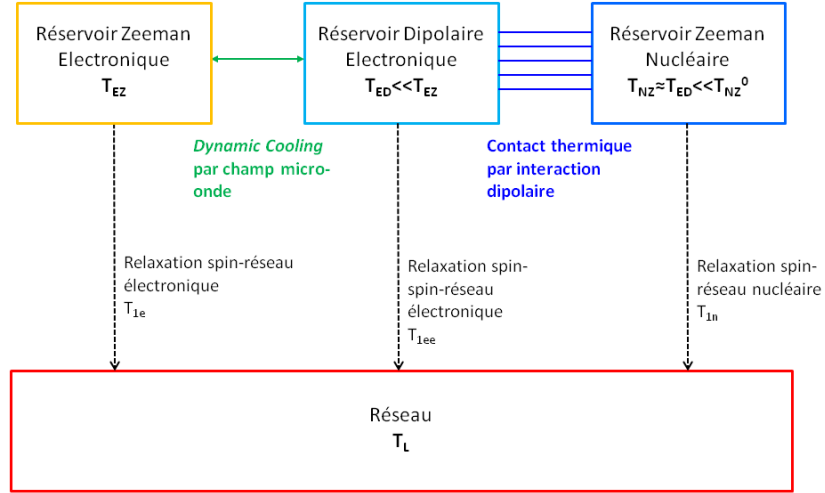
Réservoir Zeeman Electronique
$T_{EZ}$

Réservoir Dipolaire Electronique
$T_{ED} << T_{EZ}$

Réservoir Zeeman Nucléaire
$T_{NZ} \approx T_{ED} << T_{NZ}^0$

Dynamic Cooling par champ micro-onde

Contact thermique par interaction dipolaire

Relaxation spin-réseau électronique
$T_{1e}$

Relaxation spin-spin-réseau électronique
$T_{1ee}$

Relaxation spin-réseau nucléaire
$T_{1n}$

Réseau
$T_L$